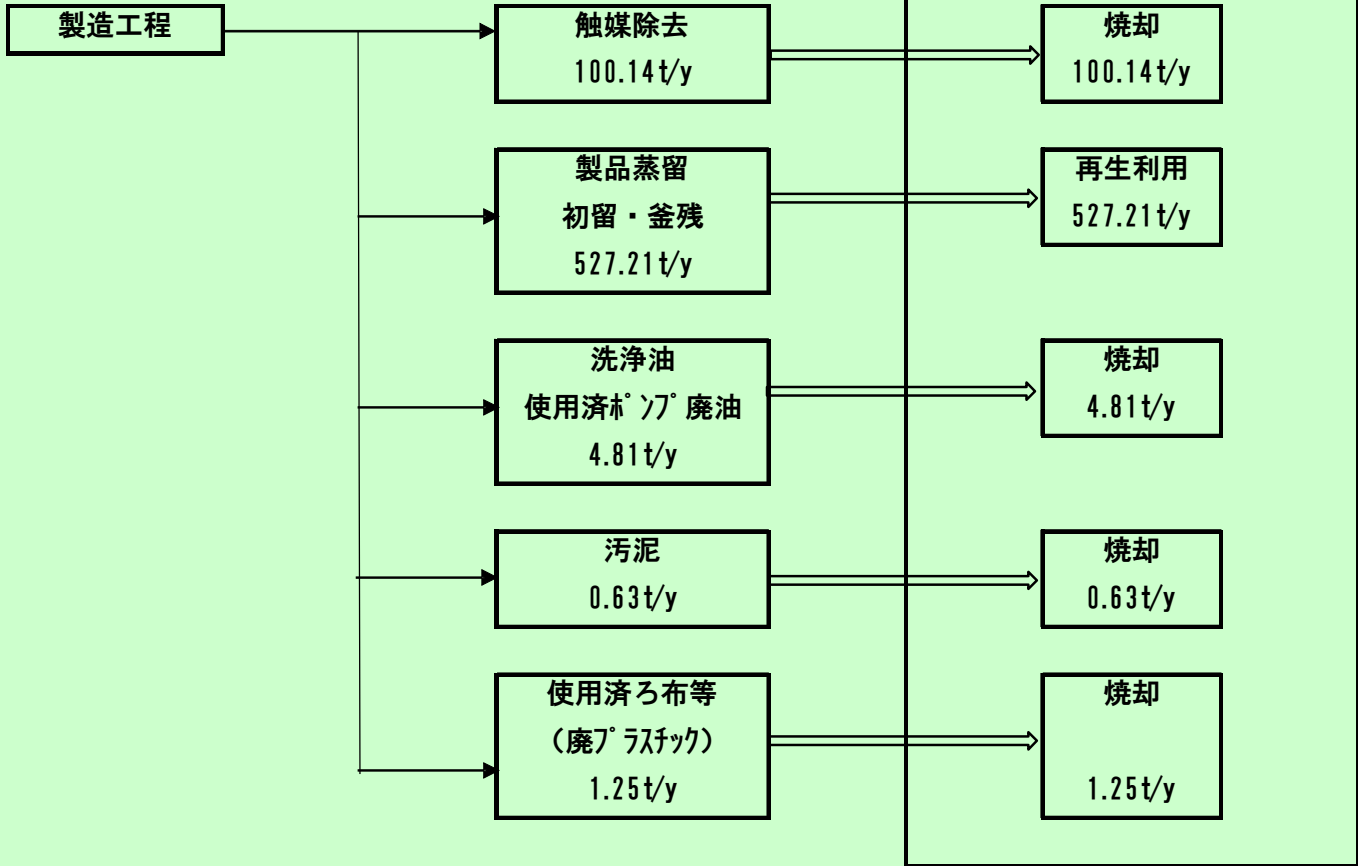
製造工程

触媒除去
100.14t/y

焼却
100.14t/y

製品蒸留
初留・釜残
527.21t/y

再生利用
527.21t/y

洗浄油
使用済ﾎﾟﾝﾌﾟ廃油
4.81t/y

焼却
4.81t/y

汚泥
0.63t/y

焼却
0.63t/y

使用済ろ布等
（廃ﾌﾟﾗｽﾁｯｸ）
1.25t/y

焼却
1.25t/y